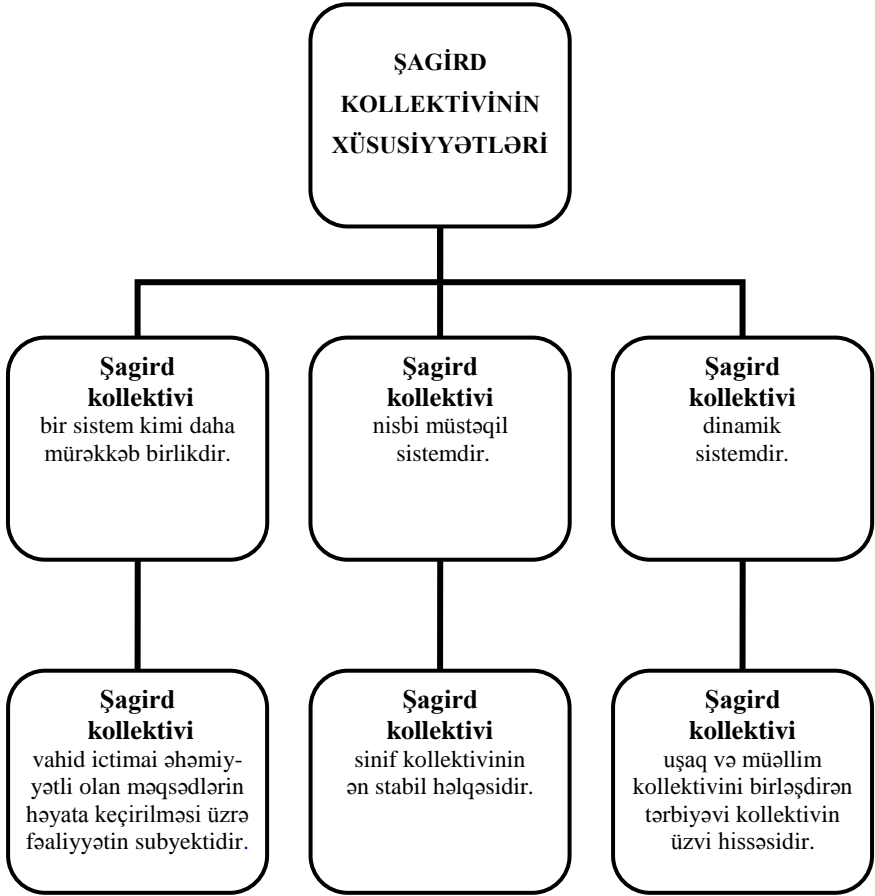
ŞAGİRD KOLLEKTİVİNİN XÜSUSİYYƏTLƏRİ

Şagird kollektivi bir sistem kimi daha mürəkkəb birlikdir.

Şagird kollektivi nisbi müstəqil sistemdir.

Şagird kollektivi dinamik sistemdir.

Şagird kollektivi vahid ictimai əhəmiyyətli olan məqsədlərin həyata keçirilməsi üzrə fəaliyyətin subyektidir.

Şagird kollektivi sinif kollektivinin ən stabil həlqəsidir.

Şagird kollektivi uşaq və müəllim kollektivini birləşdirən tərbiyəvi kollektivin üzvi hissəsidir.